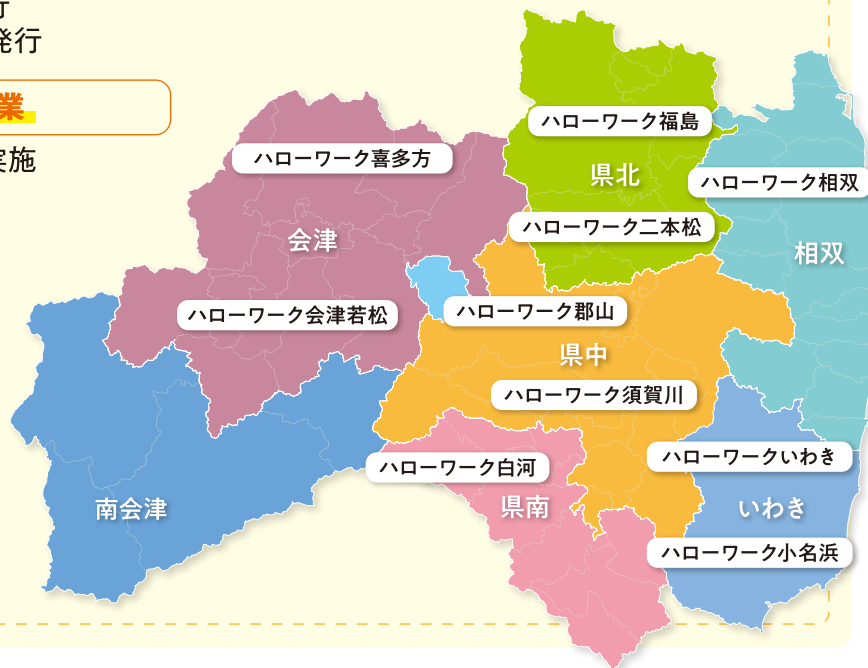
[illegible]
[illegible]発行

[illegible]業

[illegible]実施

ハローワーク福島
県北
ハローワーク相双
ハローワーク喜多方
ハローワーク二本松
会津
相双
ハローワーク会津若松
ハローワーク郡山
県中
ハローワーク須賀川
ハローワークいわき
ハローワーク白河
南会津
県南
いわき
ハローワーク小名浜